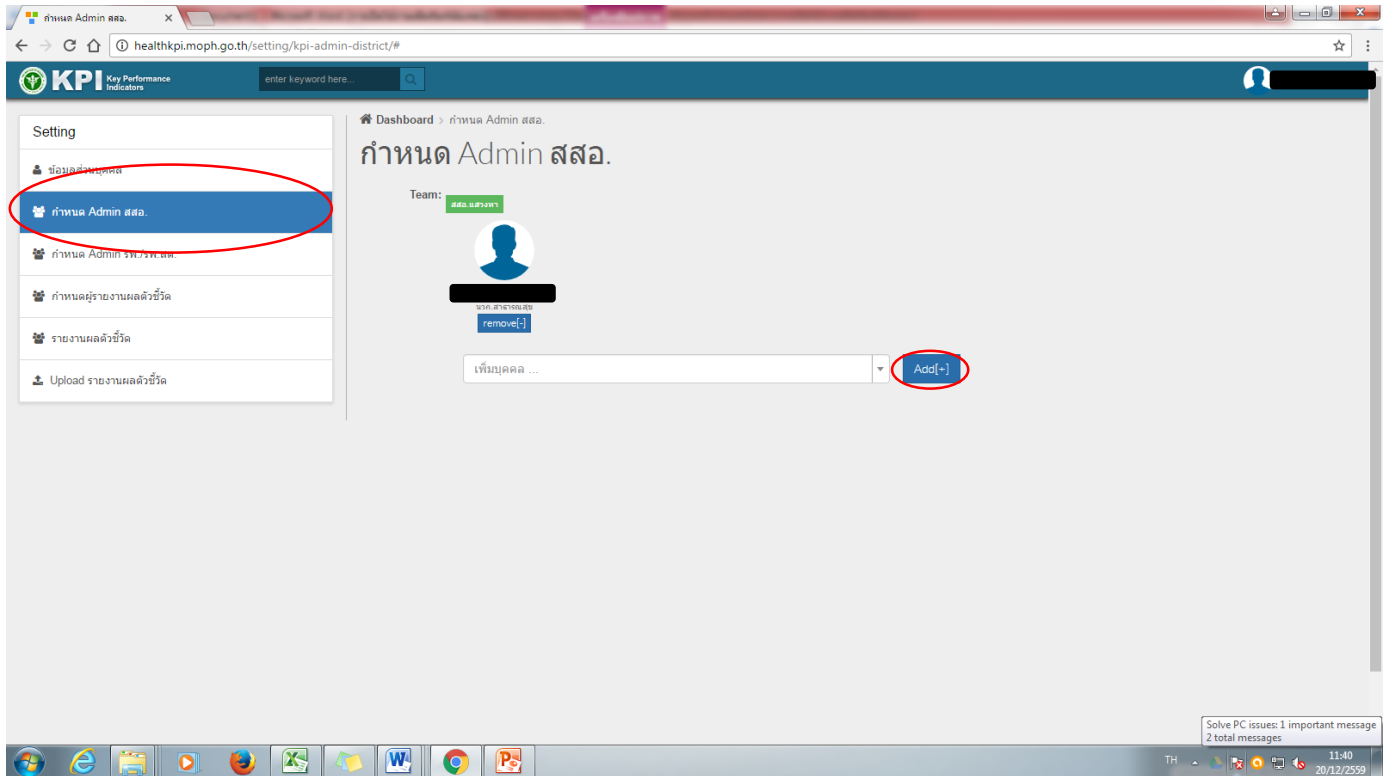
กำหนด Admin สสอ. ×

healthkpi.moph.go.th/setting/kpi-admin-district/#

KPI Key Performance Indicators

enter keyword here...

Setting

ข้อมูลส่วนบุคคล

กำหนด Admin สสอ.

กำหนด Admin รพ./รพ.สต.

กำหนดผู้รายงานผลตัวชี้วัด

รายงานผลตัวชี้วัด

Upload รายงานผลตัวชี้วัด

Dashboard > กำหนด Admin สสอ.

กำหนด Admin สสอ.

Team:

สสอ.แสวงหา

นวก.สาธารณสุข

remove[-]

เพิ่มบุคคล ...

Add[+]

Solve PC issues: 1 important message
2 total messages

TH

11:40
20/12/2559